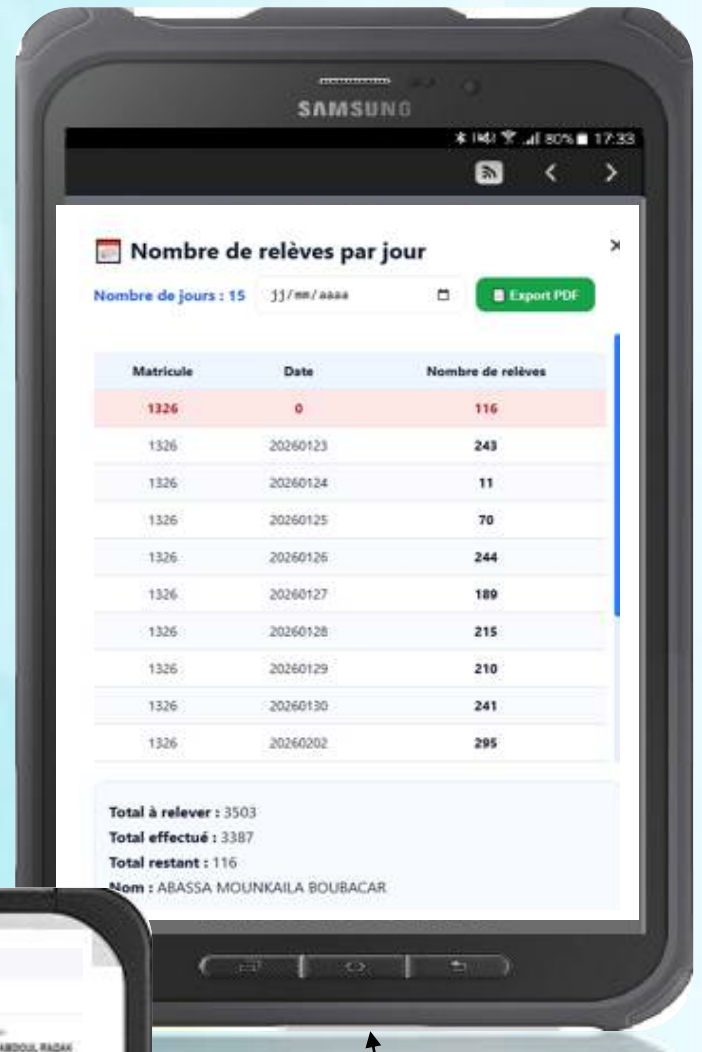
SAMSUNG

80% 17:33

Nombre de relèves par jour

×

Nombre de jours : 15 jj/mm/aaaa

Export PDF

| Matricule | Date | Nombre de relèves |
|---|---|---|
| 1326 | 0 | 116 |
| 1326 | 20260123 | 243 |
| 1326 | 20260124 | 11 |
| 1326 | 20260125 | 70 |
| 1326 | 20260126 | 244 |
| 1326 | 20260127 | 189 |
| 1326 | 20260128 | 215 |
| 1326 | 20260129 | 210 |
| 1326 | 20260130 | 241 |
| 1326 | 20260202 | 295 |

Total à relever : 3503
Total effectué : 3387
Total restant : 116
Nom : ABASSA MOUNKAILA BOUBACAR

ABDOUL RADAK